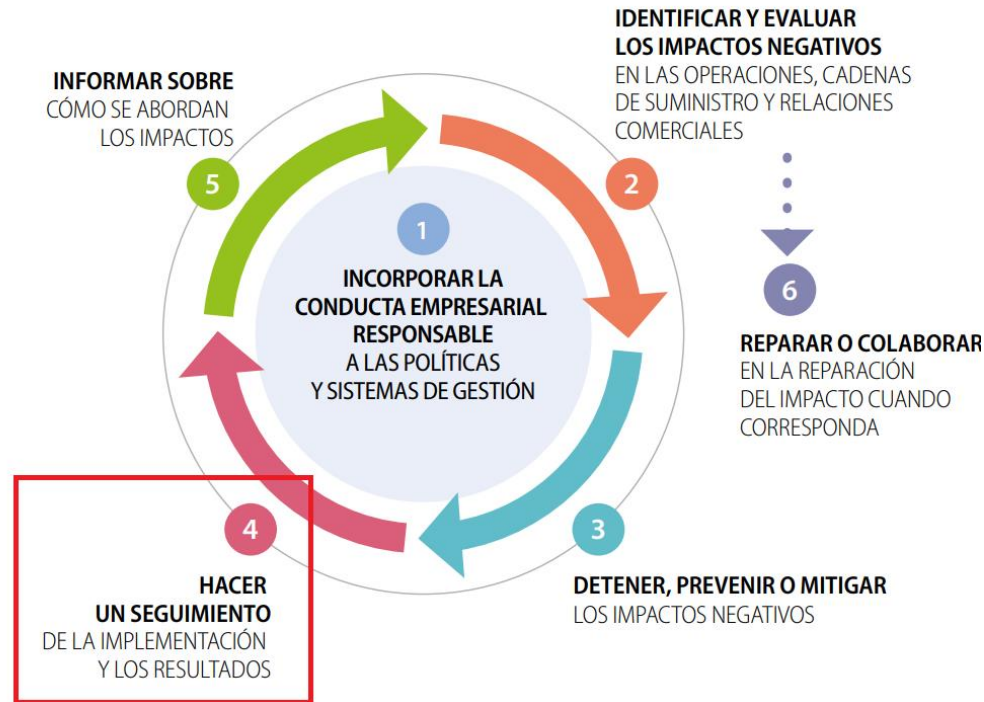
1

INCORPORAR LA CONDUCTA EMPRESARIAL RESPONSABLE A LAS POLÍTICAS Y SISTEMAS DE GESTIÓN

2

IDENTIFICAR Y EVALUAR LOS IMPACTOS NEGATIVOS EN LAS OPERACIONES, CADENAS DE SUMINISTRO Y RELACIONES COMERCIALES

6

REPARAR O COLABORAR EN LA REPARACIÓN DEL IMPACTO CUANDO CORRESPONDA

3

DETENER, PREVENIR O MITIGAR LOS IMPACTOS NEGATIVOS

4

HACER UN SEGUIMIENTO DE LA IMPLEMENTACIÓN Y LOS RESULTADOS

5

INFORMAR SOBRE CÓMO SE ABORDAN LOS IMPACTOS